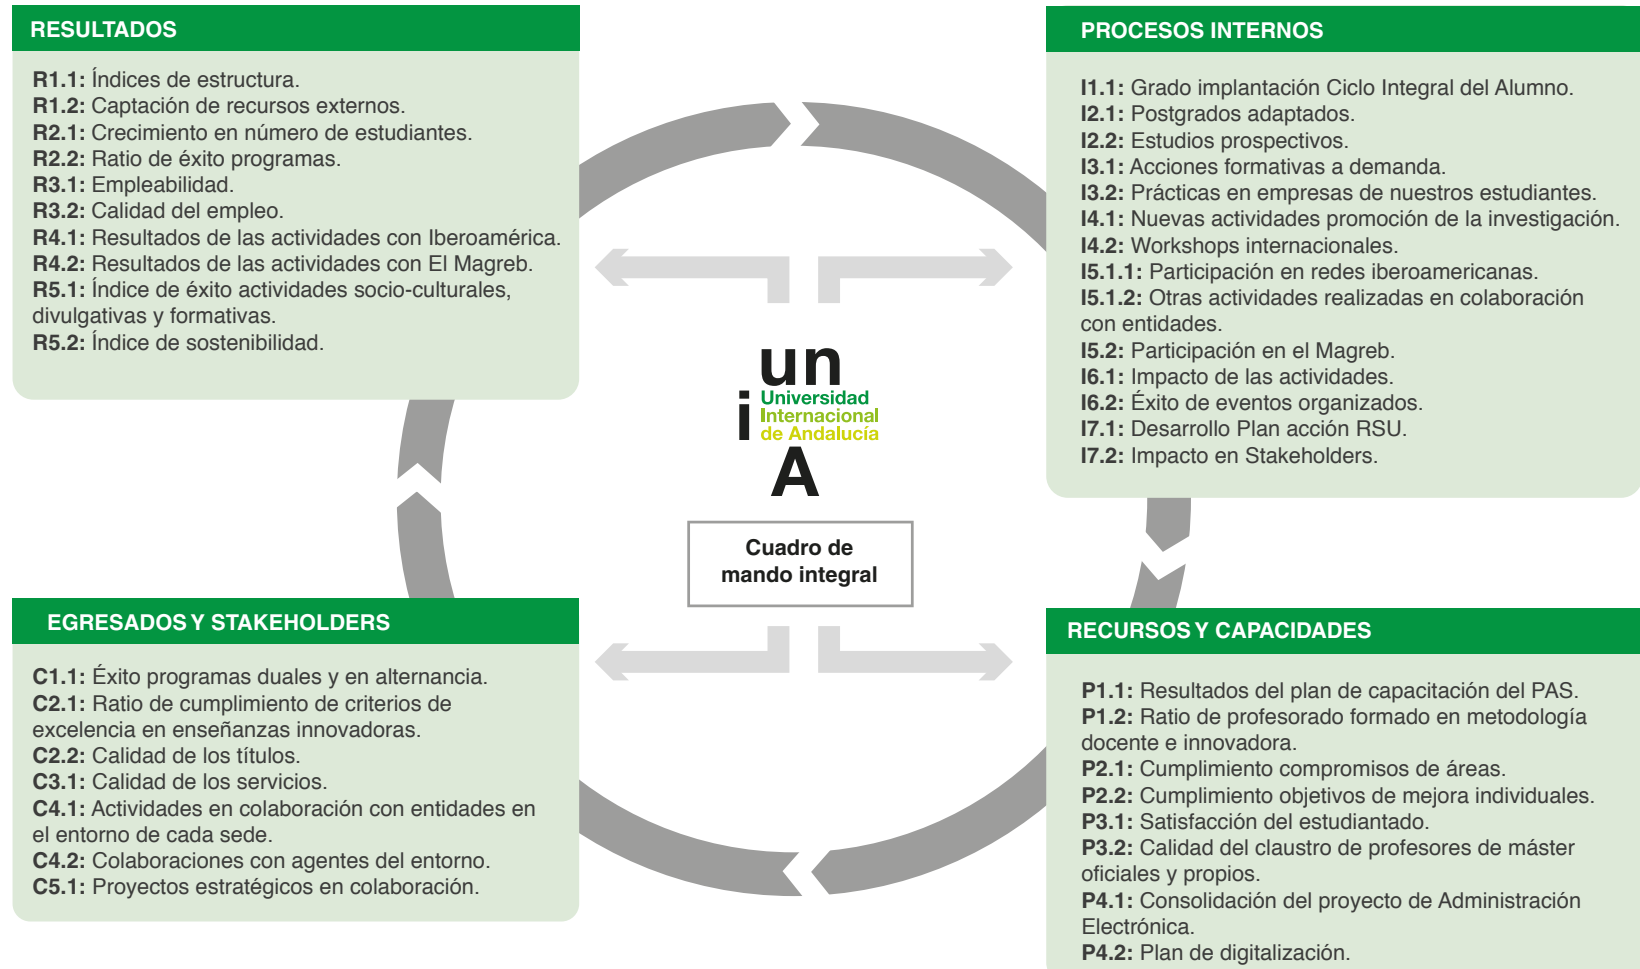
RESULTADOS

**R1.1:** Índices de estructura.
**R1.2:** Captación de recursos externos.
**R2.1:** Crecimiento en número de estudiantes.
**R2.2:** Ratio de éxito programas.
**R3.1:** Empleabilidad.
**R3.2:** Calidad del empleo.
**R4.1:** Resultados de las actividades con Iberoamérica.
**R4.2:** Resultados de las actividades con El Magreb.
**R5.1:** Índice de éxito actividades socio-culturales, divulgativas y formativas.
**R5.2:** Índice de sostenibilidad.

PROCESOS INTERNOS

**I1.1:** Grado implantación Ciclo Integral del Alumno.
**I2.1:** Postgrados adaptados.
**I2.2:** Estudios prospectivos.
**I3.1:** Acciones formativas a demanda.
**I3.2:** Prácticas en empresas de nuestros estudiantes.
**I4.1:** Nuevas actividades promoción de la investigación.
**I4.2:** Workshops internacionales.
**I5.1.1:** Participación en redes iberoamericanas.
**I5.1.2:** Otras actividades realizadas en colaboración con entidades.
**I5.2:** Participación en el Magreb.
**I6.1:** Impacto de las actividades.
**I6.2:** Éxito de eventos organizados.
**I7.1:** Desarrollo Plan acción RSU.
**I7.2:** Impacto en Stakeholders.

un
i Universidad Internacional de Andalucía
A

Cuadro de mando integral

EGRESADOS Y STAKEHOLDERS

**C1.1:** Éxito programas duales y en alternancia.
**C2.1:** Ratio de cumplimiento de criterios de excelencia en enseñanzas innovadoras.
**C2.2:** Calidad de los títulos.
**C3.1:** Calidad de los servicios.
**C4.1:** Actividades en colaboración con entidades en el entorno de cada sede.
**C4.2:** Colaboraciones con agentes del entorno.
**C5.1:** Proyectos estratégicos en colaboración.

RECURSOS Y CAPACIDADES

**P1.1:** Resultados del plan de capacitación del PAS.
**P1.2:** Ratio de profesorado formado en metodología docente e innovadora.
**P2.1:** Cumplimiento compromisos de áreas.
**P2.2:** Cumplimiento objetivos de mejora individuales.
**P3.1:** Satisfacción del estudiantado.
**P3.2:** Calidad del claustro de profesores de máster oficiales y propios.
**P4.1:** Consolidación del proyecto de Administración Electrónica.
**P4.2:** Plan de digitalización.